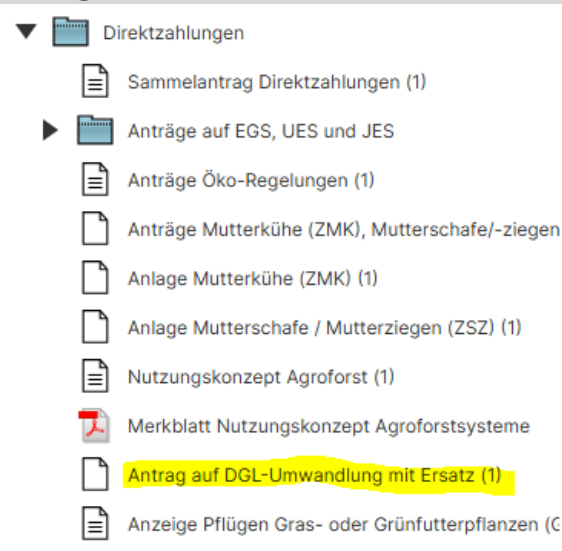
Direktzahlungen

Sammelantrag Direktzahlungen (1)

Anträge auf EGS, UES und JES

Anträge Öko-Regelungen (1)

Anträge Mutterkühe (ZMK), Mutterschafe/-ziegen

Anlage Mutterkühe (ZMK) (1)

Anlage Mutterschafe / Mutterziegen (ZSZ) (1)

Nutzungskonzept Agroforst (1)

Merkblatt Nutzungskonzept Agroforstsysteme

Antrag auf DGL-Umwandlung mit Ersatz (1)

Anzeige Pflügen Gras- oder Grünfutterpflanzen ([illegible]